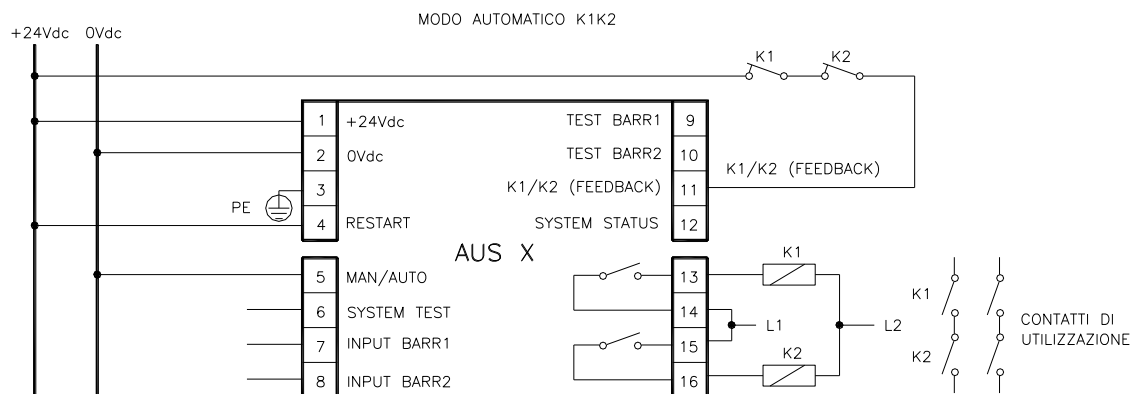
MODO AUTOMATICO K1K2

+24Vdc 0Vdc

K1 K2

1 +24Vdc
2 0Vdc
3
PE
4 RESTART

TEST BARR1 9
TEST BARR2 10
K1/K2 (FEEDBACK) 11
SYSTEM STATUS 12

K1/K2 (FEEDBACK)

AUS X

5 MAN/AUTO
6 SYSTEM TEST
7 INPUT BARR1
8 INPUT BARR2

13
14
15
16

K1
K2
L1
L2

K1
K2
CONTATTI DI UTILIZZAZIONE